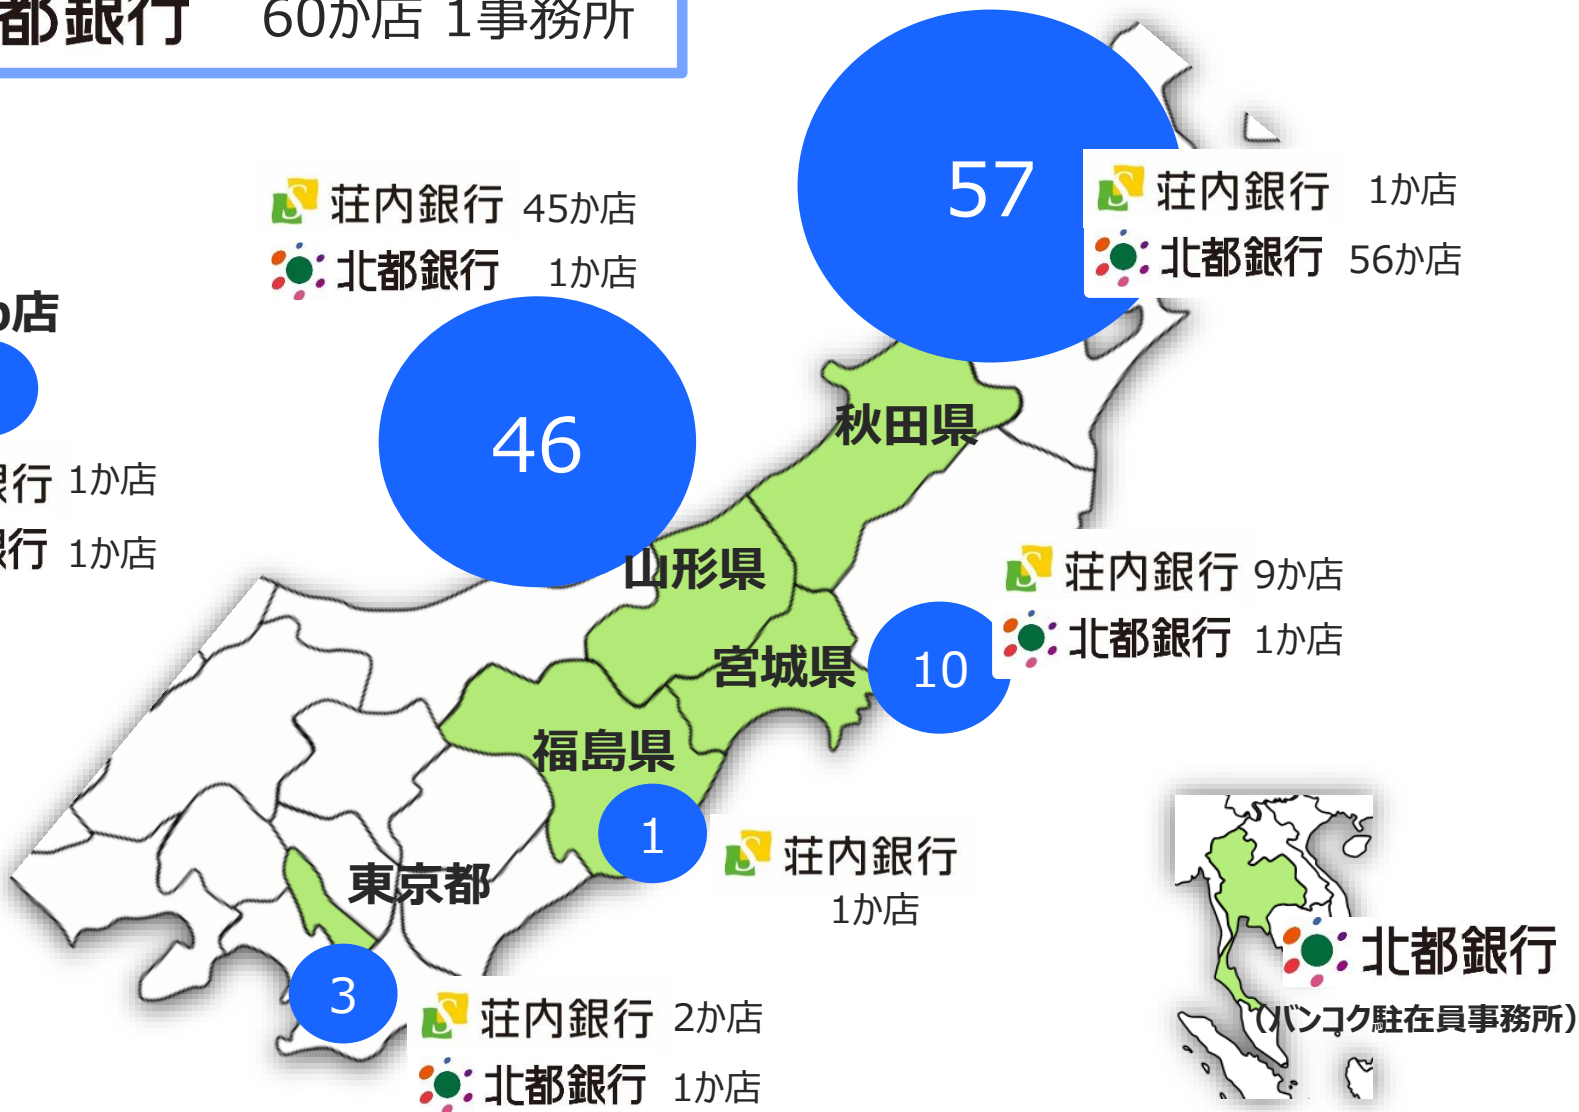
都銀行　60か店 1事務所

荘内銀行 45か店
北都銀行 1か店

か店

行 1か店
行 1か店

46

57

荘内銀行 1か店
北都銀行 56か店

秋田県

山形県

宮城県

福島県

東京都

荘内銀行 9か店
北都銀行 1か店

10

1

荘内銀行
1か店

3

荘内銀行 2か店
北都銀行 1か店

北都銀行
（バンコク駐在員事務所）